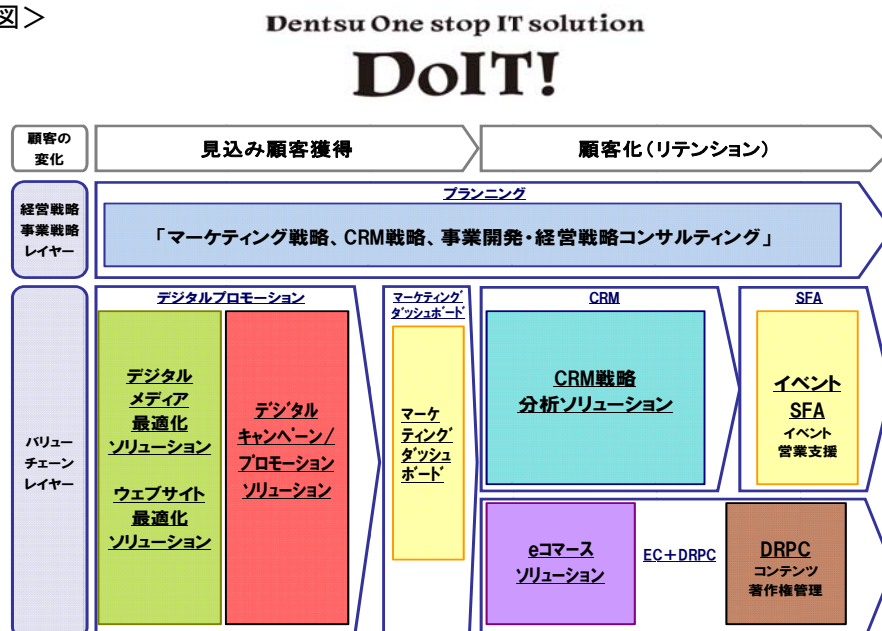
図＞

Dentsu One stop IT solution

DoIT!

顧客の変化

見込み顧客獲得

顧客化（リテンション）

経営戦略
事業戦略
レイヤー

プランニング

「マーケティング戦略、CRM戦略、事業開発・経営戦略コンサルティング」

バリュー
チェーン
レイヤー

デジタルプロモーション

デジタル
メディア
最適化
ソリューション

ウェブサイト
最適化
ソリューション

デジタル
キャンペーン／
プロモーション
ソリューション

マーケティング
ダッシュボード

マーケ
ティング
ダッシュ
ボード

CRM

CRM戦略
分析ソリューション

SFA

イベント
SFA
イベント
営業支援

eコマース
ソリューション

EC＋DRPC

DRPC
コンテンツ
著作権管理